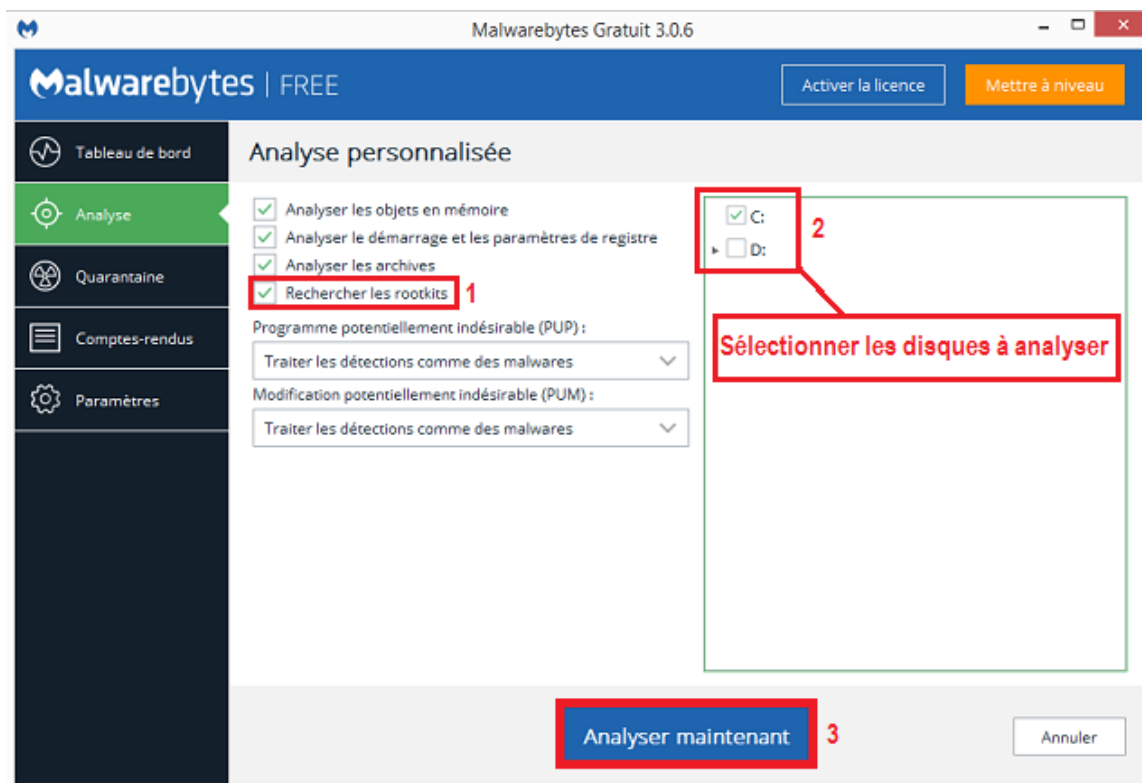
Malwarebytes Gratuit 3.0.6

Malwarebytes | FREE

Activer la licence

Mettre à niveau

Tableau de bord

Analyse

Quarantaine

Comptes-rendus

Paramètres

Analyse personnalisée

Analyser les objets en mémoire

Analyser le démarrage et les paramètres de registre

Analyser les archives

Rechercher les rootkits

1

Programme potentiellement indésirable (PUP) :

Traiter les détections comme des malwares

Modification potentiellement indésirable (PUM) :

Traiter les détections comme des malwares

C:

D:

2

Sélectionner les disques à analyser

Analyser maintenant

3

Annuler